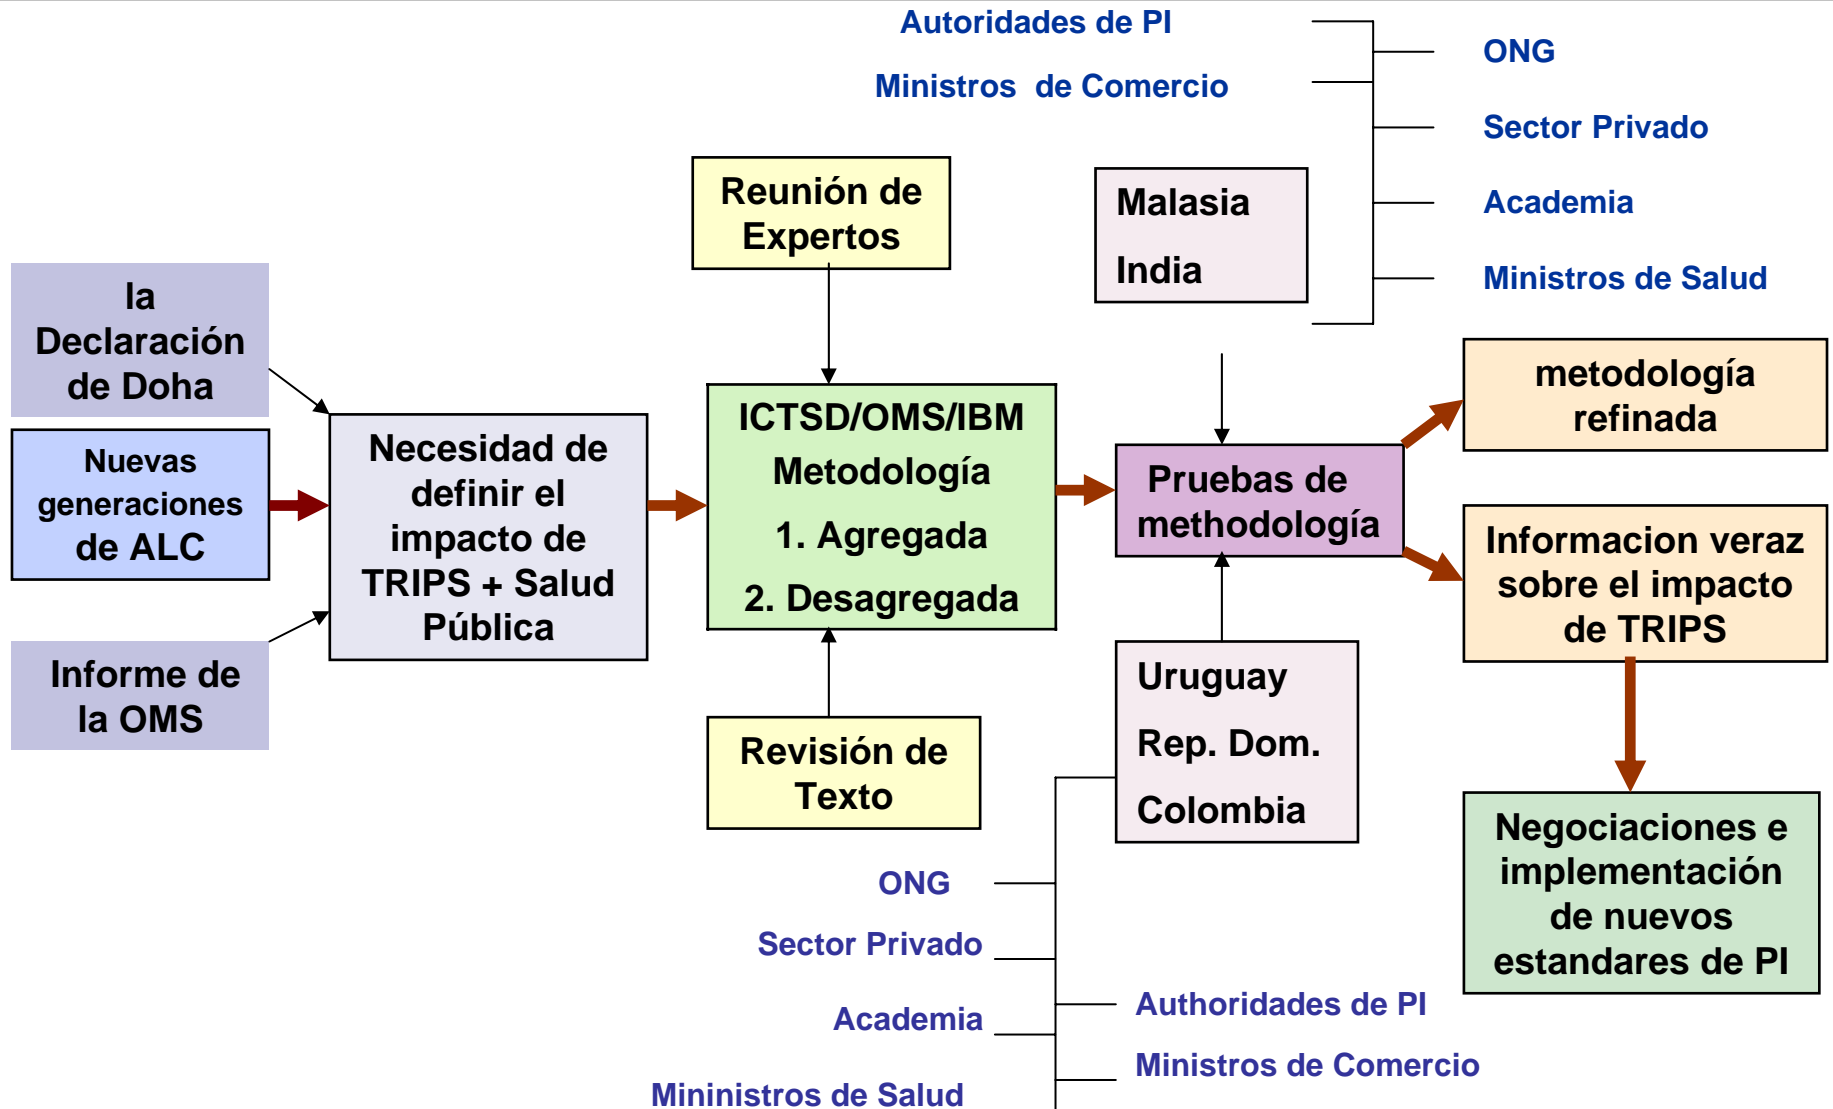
Autoridades de PI

Ministros de Comercio

ONG

Sector Privado

Academia

Ministros de Salud

Reunión de Expertos

Malasia

India

la Declaración de Doha

Nuevas generaciones de ALC

Informe de la OMS

Necesidad de definir el impacto de TRIPS + Salud Pública

ICTSD/OMS/IBM

Metodología

1. Agregada

2. Desagregada

Pruebas de methodología

metodología refinada

Informacion veraz sobre el impacto de TRIPS

Revisión de Texto

Uruguay

Rep. Dom.

Colombia

Negociaciones e implementación de nuevos estandares de PI

ONG

Sector Privado

Academia

Mininistros de Salud

Authoridades de PI

Ministros de Comercio